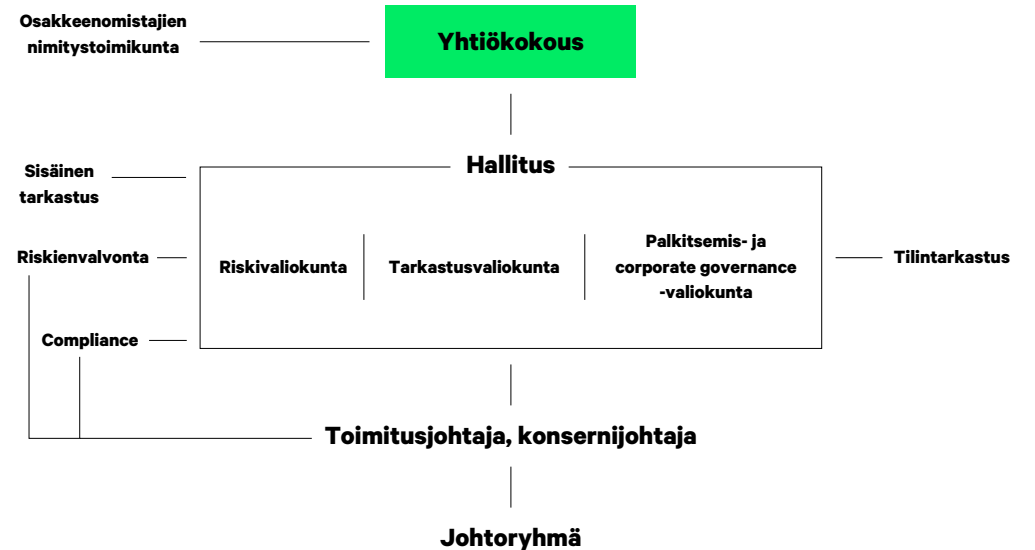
Osakkeenomistajien nimitystoimikunta

Yhtiökokous

Sisäinen tarkastus

Hallitus

Riskienvalvonta

Riskivaliokunta

Tarkastusvaliokunta

Palkitsemis- ja corporate governance -valiokunta

Tilintarkastus

Compliance

Toimitusjohtaja, konsernijohtaja

Johtoryhmä